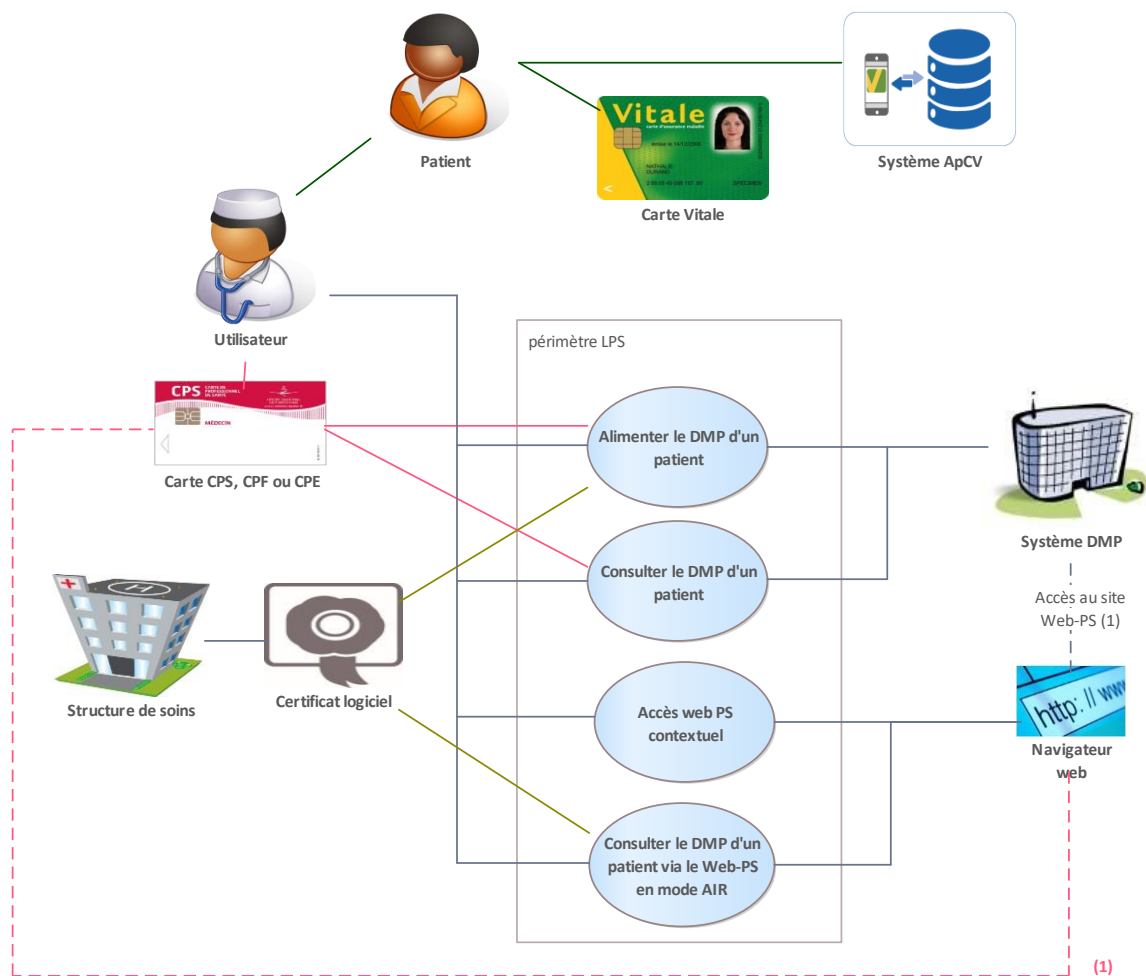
Patient

Vitale
carte d'assurance maladie
émise le 14/12/2008
NATHALIE DURAND
SPECIMEN

Carte Vitale

Système ApCV

Utilisateur

CPS
CARTE DE PROFESSIONNEL DE SANTÉ
MÉDECIN

Carte CPS, CPF ou CPE

périmètre LPS

Alimenter le DMP d'un patient

Consulter le DMP d'un patient

Accès web PS contextuel

Consulter le DMP d'un patient via le Web-PS en mode AIR

Système DMP

Accès au site Web-PS (1)

http: // ww

Navigateur web

Structure de soins

Certificat logiciel

(1)